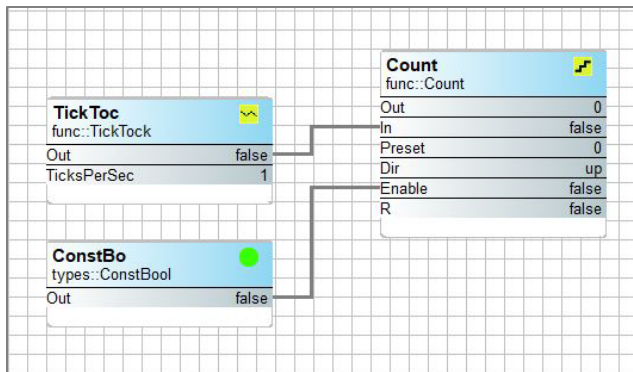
Count
func::Count

| Out | 0 |
|---|---|
| In | false |
| Preset | 0 |
| Dir | up |
| Enable | false |
| R | false |

TickToc
func::TickTock

| Out | false |
|---|---|
| TicksPerSec | 1 |

ConstBo
types::ConstBool

| Out | false |
|---|---|